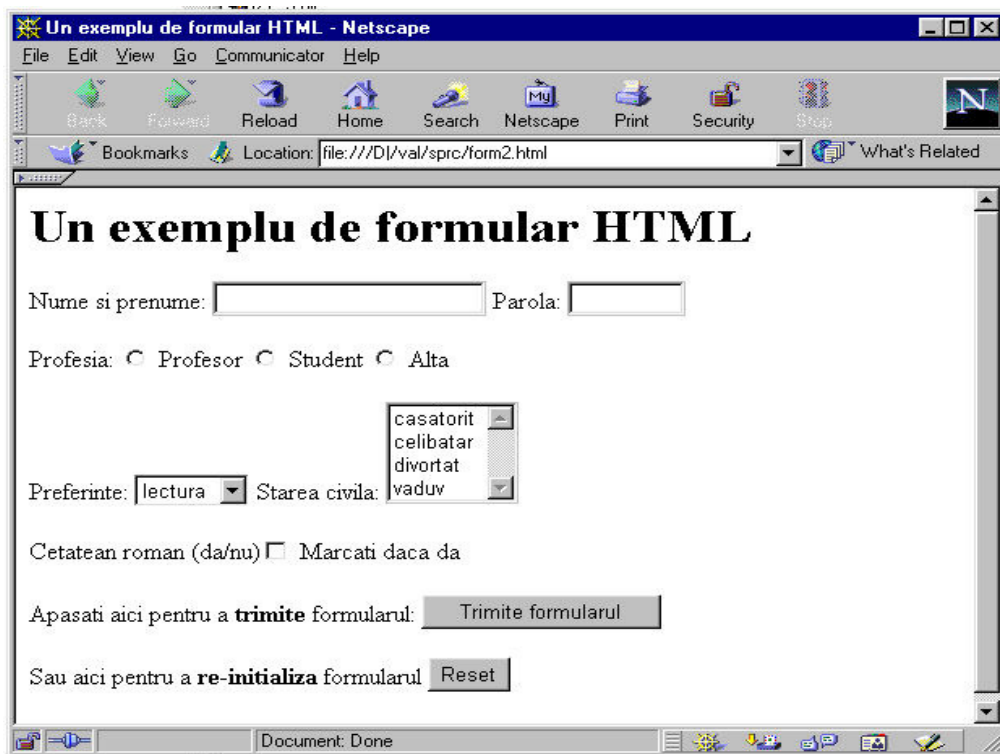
Un exemplu de formular HTML - Netscape

File Edit View Go Communicator Help

Back Forward Reload Home Search Netscape Print Security Stop

Bookmarks Location: file:///D|/val/sprc/form2.html What's Related

# Un exemplu de formular HTML

Nume si prenume: Parola:

Profesia: Profesor Student Alta

Preferinte: lectura Starea civila: casatorit celibatar divortat vaduv

Cetatean roman (da/nu) Marcati daca da

Apasati aici pentru a **trimite** formularul: Trimite formularul

Sau aici pentru a **re-initializa** formularul Reset

Document: Done